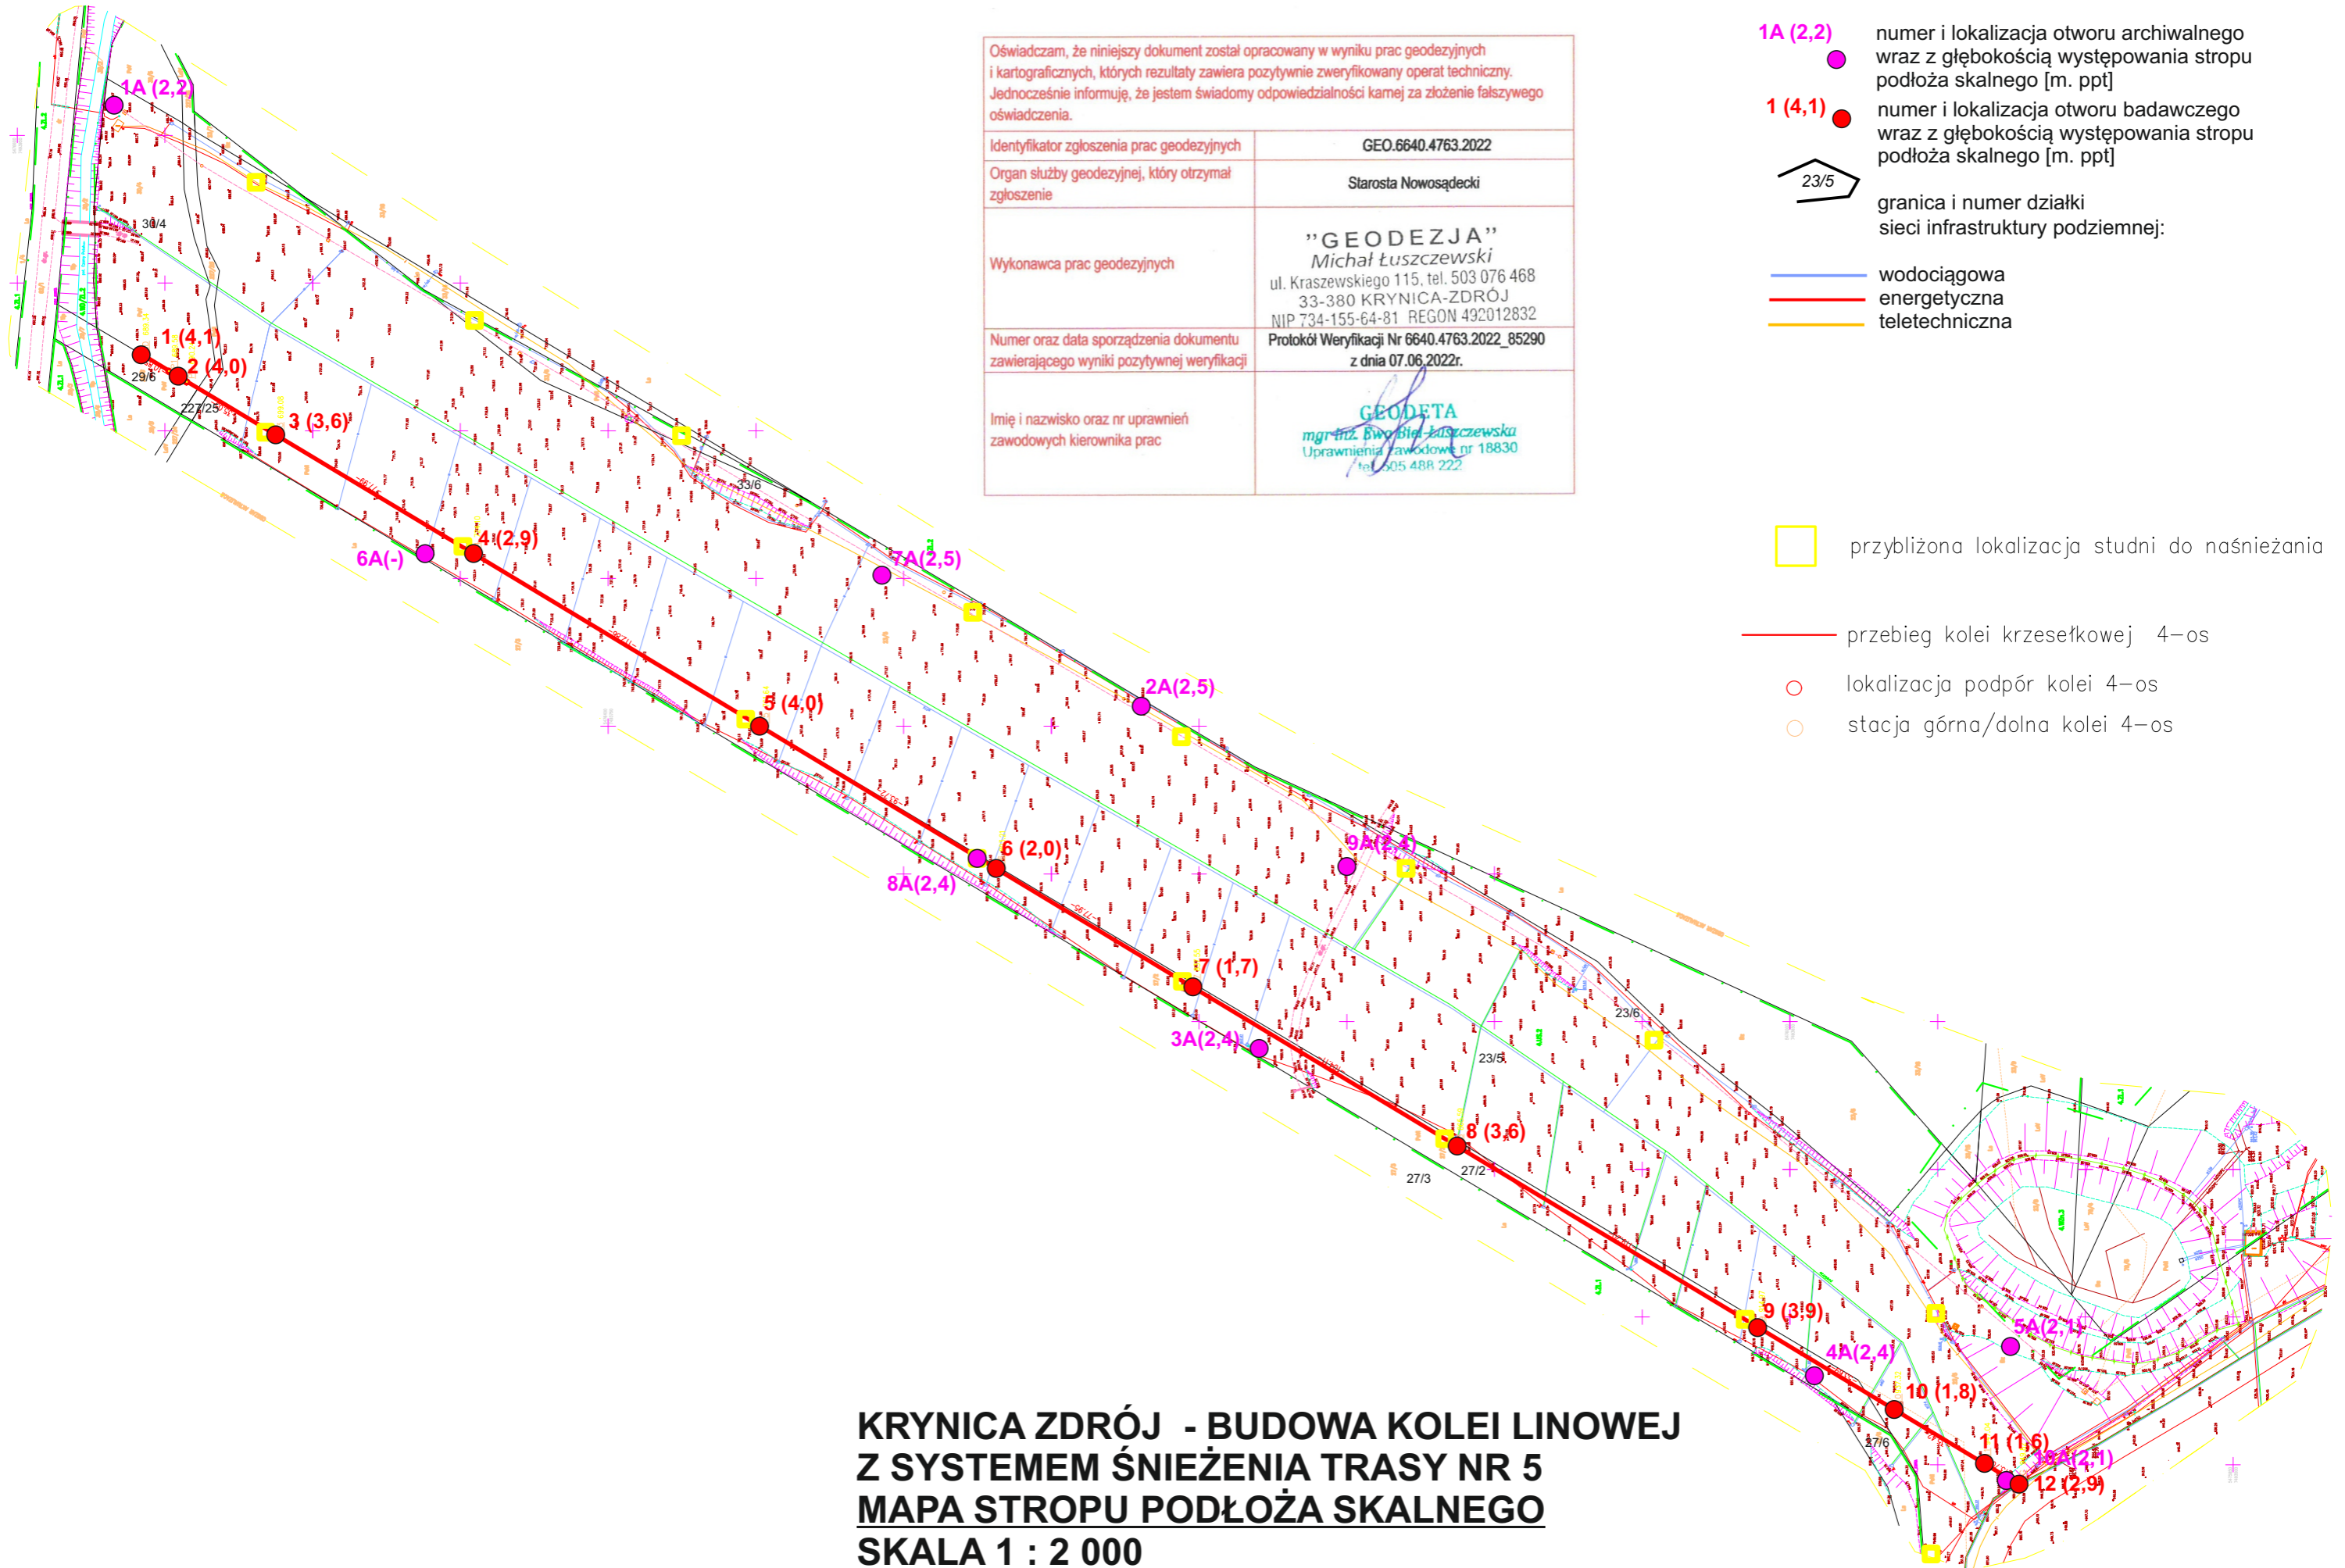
Oświadczam, że niniejszy dokument został opracowany w wyniku prac geodezyjnych i kartograficznych, których rezultaty zawiera pozytywnie zweryfikowany operat techniczny. Jednocześnie informuję, że jestem świadomy odpowiedzialności karnej za złożenie fałszywego oświadczenia.

| | |
|---|---|
| Identyfikator zgłoszenia prac geodezyjnych | GEO.6640.4763.2022 |
| Organ służby geodezyjnej, który otrzymał zgłoszenie | Starosta Nowosądecki |
| Wykonawca prac geodezyjnych | "GEODEZJA" Michał Łuszczewski ul. Kraszewskiego 115, tel. 503 076 468 33-380 KRYNICA-ZDRÓJ NIP 734-155-64-81 REGON 492012832 |
| Numer oraz data sporządzenia dokumentu zawierającego wyniki pozytywnej weryfikacji | Protokół Weryfikacji Nr 6640.4763.2022_85290 z dnia 07.06.2022r. |
| Imię i nazwisko oraz nr uprawnień zawodowych kierownika prac | GEODETA mgr inż. Ewa Bial-Łuszczewska Uprawnienia zawodowe nr 18830 tel. 505 488 222 |

1A (2,2) numer i lokalizacja otworu archiwalnego wraz z głębokością występowania stropu podłoża skalnego [m. ppt]

1 (4,1) numer i lokalizacja otworu badawczego wraz z głębokością występowania stropu podłoża skalnego [m. ppt]

23/5 granica i numer działki

sieci infrastruktury podziemnej:
wodociągowa
energetyczna
teletechniczna

przybliżona lokalizacja studni do naśnieżania

przebieg kolei krzesełkowej 4-os
lokalizacja podpór kolei 4-os
stacja górna/dolna kolei 4-os

1A (2,2)
30/4
1 (4,1)
2 (4,0)
29/6
227/25
3 (3,6)
33/6
6A(-)
4 (2,9)
7A(2,5)
2A(2,5)
5 (4,0)
9A(2,4)
6 (2,0)
8A(2,4)
7 (1,7)
3A(2,4)
23/6
23/5
8 (3,6)
27/3
27/2
9 (3,9)
5A(2,1)
4A(2,4)
10 (1,8)
27/6
11 (1,6)
10A(2,1)
12 (2,9)

KRYNICA ZDRÓJ - BUDOWA KOLEI LINOWEJ
Z SYSTEMEM ŚNIEŻENIA TRASY NR 5
MAPA STROPU PODŁOŻA SKALNEGO
SKALA 1 : 2 000